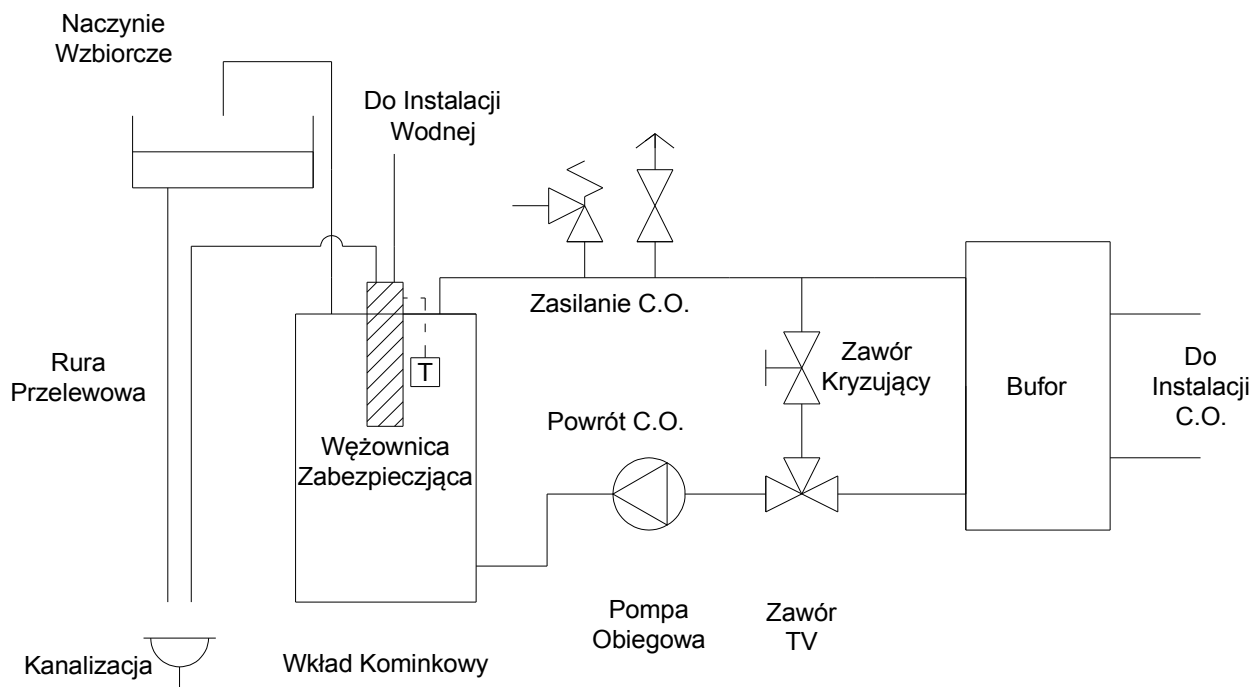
Naczynie Wzbiorcze

Do Instalacji Wodnej

Zasilanie C.O.

Rura Przelewowa

T

Zawór Kryzujący

Bufor

Do Instalacji C.O.

Powrót C.O.

Wężownica Zabezpieczająca

Pompa Obiegowa

Zawór TV

Kanalizacja

Wkład Kominkowy